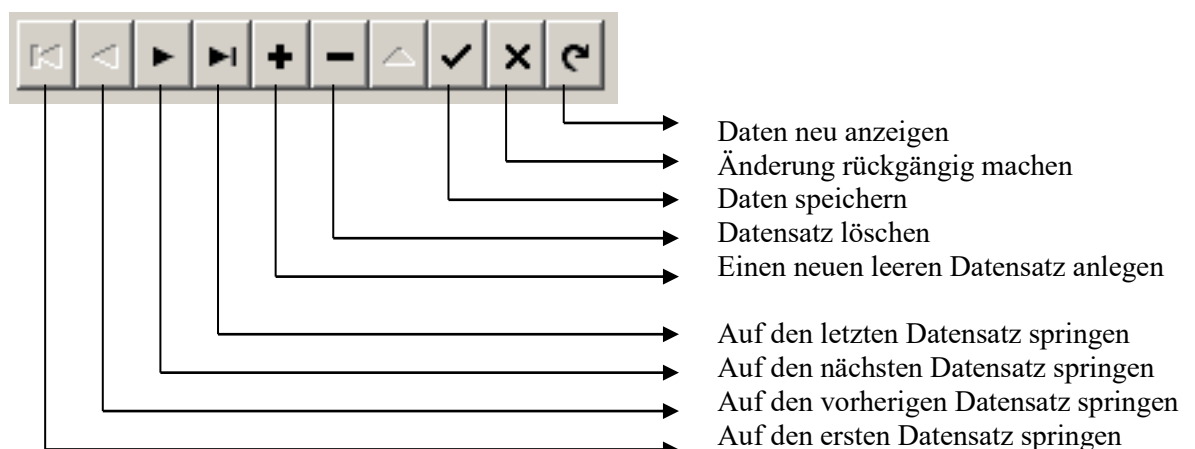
Daten neu anzeigen
Änderung rückgängig machen
Daten speichern
Datensatz löschen
Einen neuen leeren Datensatz anlegen

Auf den letzten Datensatz springen
Auf den nächsten Datensatz springen
Auf den vorherigen Datensatz springen
Auf den ersten Datensatz springen